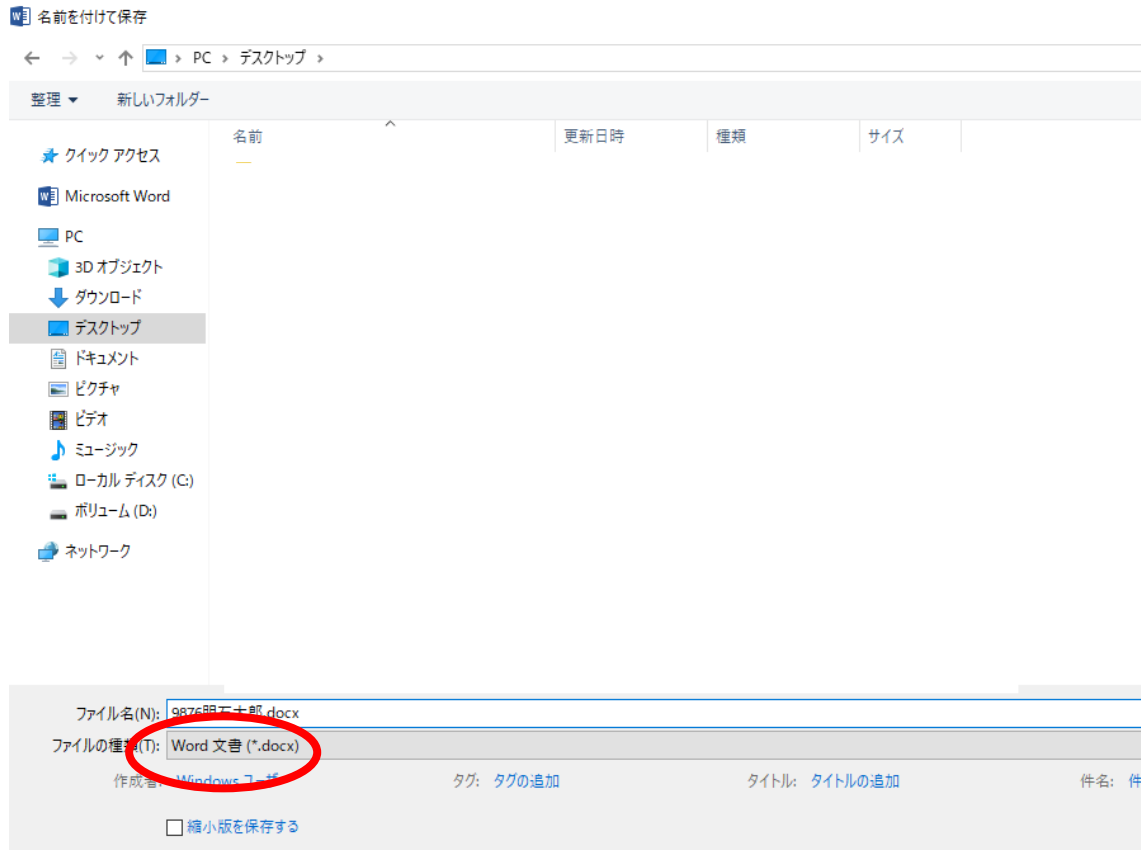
名前を付けて保存

PC > デスクトップ >

整理 ▾ 新しいフォルダー

クイック アクセス
Microsoft Word
PC
3D オブジェクト
ダウンロード
デスクトップ
ドキュメント
ピクチャ
ビデオ
ミュージック
ローカル ディスク (C:)
ボリューム (D:)
ネットワーク

| 名前 | 更新日時 | 種類 | サイズ |
|---|---|---|---|

ファイル名(N): 9876明石太郎.docx
ファイルの種類(T): Word 文書 (*.docx)
作成者: Windows ユーザー タグ: タグの追加 タイトル: タイトルの追加 件名: 件

縮小版を保存する